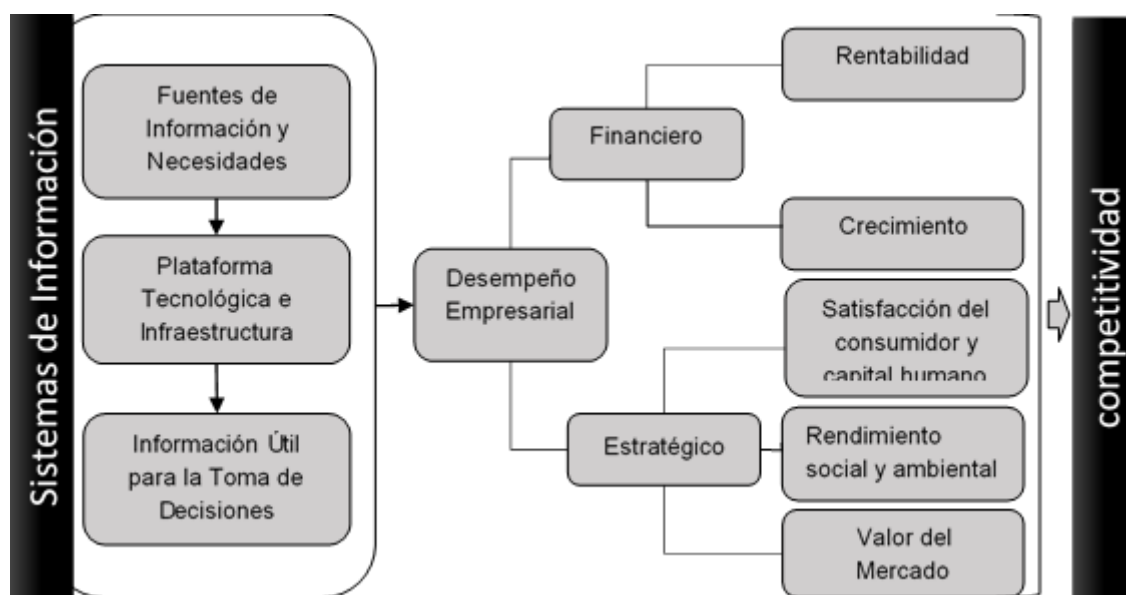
Sistemas de Información

Fuentes de Información y Necesidades

Plataforma Tecnológica e Infraestructura

Información Útil para la Toma de Decisiones

Desempeño Empresarial

Financiero

Rentabilidad

Crecimiento

Estratégico

Satisfacción del consumidor y capital humano

Rendimiento social y ambiental

Valor del Mercado

competitividad